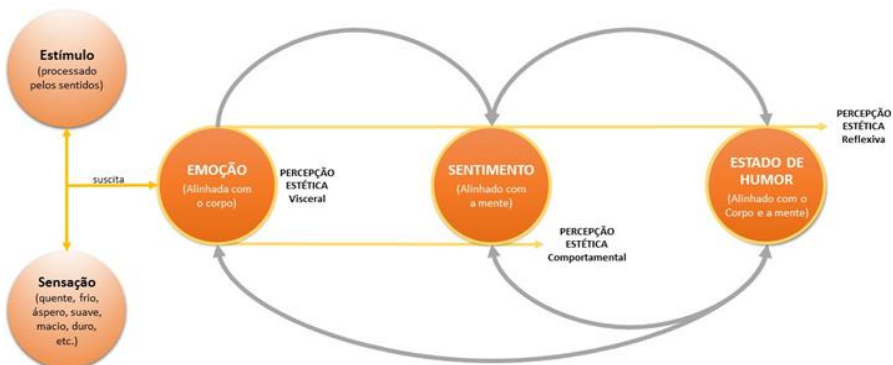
Estímulo
(processado pelos sentidos)

suscita

Sensação
(quente, frio, áspero, suave, macio, duro, etc.)

EMOÇÃO
(Alinhada com o corpo)

PERCEPÇÃO ESTÉTICA Visceral

SENTIMENTO
(Alinhado com a mente)

PERCEPÇÃO ESTÉTICA Comportamental

ESTADO DE HUMOR
(Alinhado com o Corpo e a mente)

PERCEPÇÃO ESTÉTICA Reflexiva